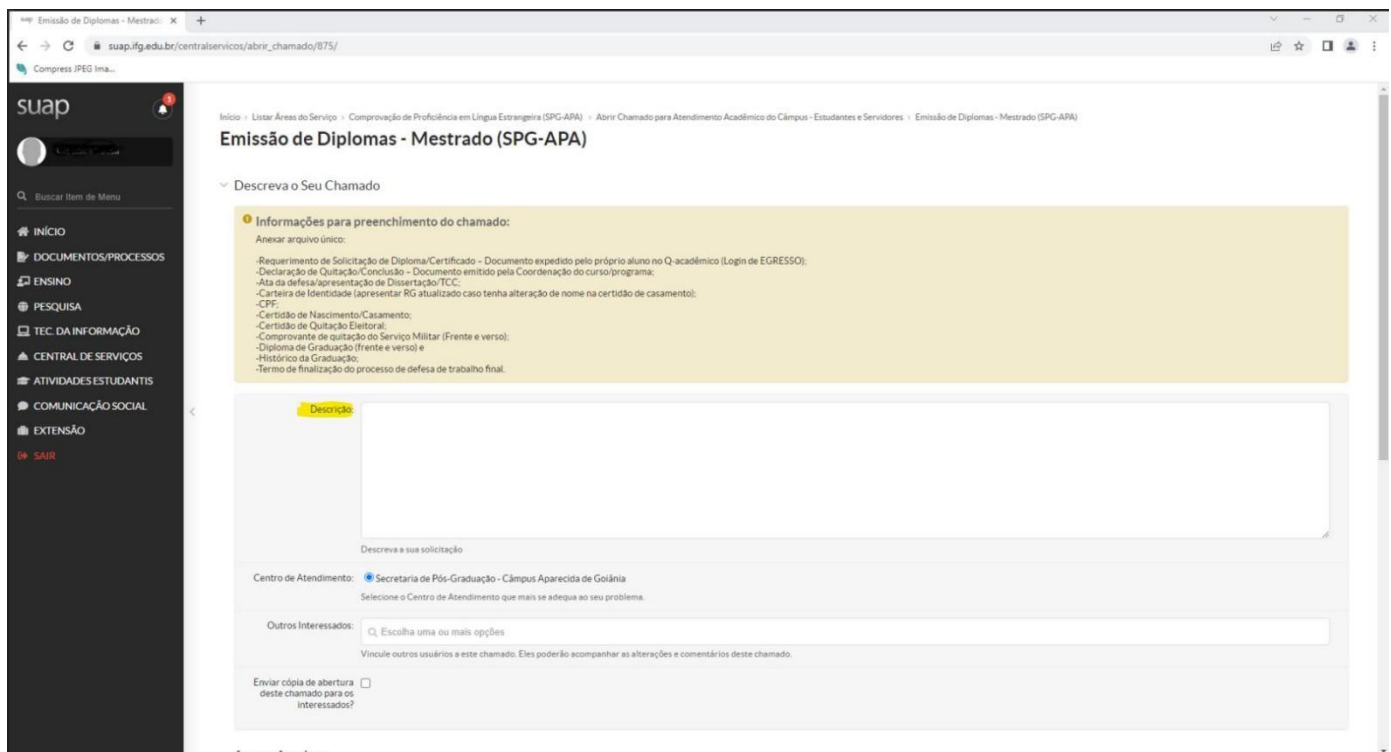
Emissão de Diplomas - Mestrad ×  +

suap.ifg.edu.br/centralservicos/abrir_chamado/875/

Compress JPEG Ima...

suap

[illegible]

Buscar Item de Menu

INÍCIO
DOCUMENTOS/PROCESSOS
ENSINO
PESQUISA
TEC. DA INFORMAÇÃO
CENTRAL DE SERVIÇOS
ATIVIDADES ESTUDANTIS
COMUNICAÇÃO SOCIAL
EXTENSÃO
SAIR

Início › Listar Áreas do Serviço › Comprovação de Proficiência em Língua Estrangeira (SPG-APA) › Abrir Chamado para Atendimento Acadêmico do Câmpus - Estudantes e Servidores › Emissão de Diplomas - Mestrado (SPG-APA)

Emissão de Diplomas - Mestrado (SPG-APA)

Descreva o Seu Chamado

Informações para preenchimento do chamado:

Anexar arquivo único:

-Requerimento de Solicitação de Diploma/Certificado – Documento expedido pelo próprio aluno no Q-acadêmico (Login de EGRESSO);
-Declaração de Quitação/Conclusão – Documento emitido pela Coordenação do curso/programa;
-Ata da defesa/apresentação de Dissertação/TCC;
-Carteira de Identidade (apresentar RG atualizado caso tenha alteração de nome na certidão de casamento);
-CPF;
-Certidão de Nascimento/Casamento;
-Certidão de Quitação Eleitoral;
-Comprovante de quitação do Serviço Militar (Frente e verso);
-Diploma de Graduação (frente e verso) e
-Histórico da Graduação;
-Termo de finalização do processo de defesa de trabalho final.

Descrição:

Descreva a sua solicitação

Centro de Atendimento: Secretaria de Pós-Graduação - Câmpus Aparecida de Goiânia

Selecione o Centro de Atendimento que mais se adequa ao seu problema.

Outros Interessados: Escolha uma ou mais opções

Vincule outros usuários a este chamado. Eles poderão acompanhar as alterações e comentários deste chamado.

Enviar cópia de abertura deste chamado para os interessados?